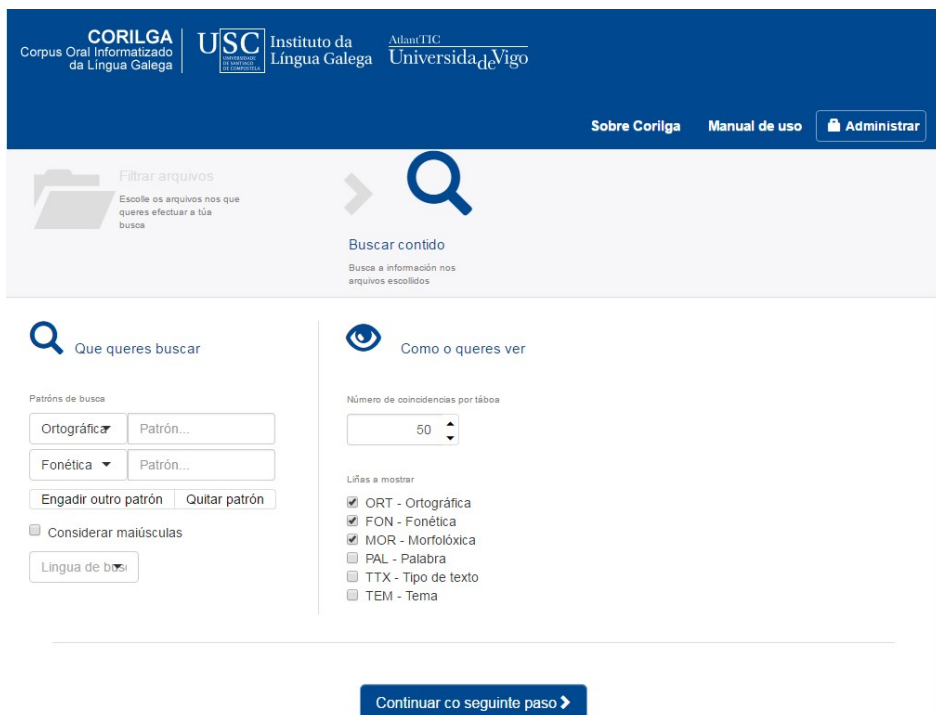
CORILGA
Corpus Oral Informatizado da Lingua Galega

USC UNIVERSIDADE DE SANTIAGO DE COMPOSTELA
Instituto da Lingua Galega

AtlantTIC
UniversidadeVigo

Sobre Corilga
Manual de uso
Administrar

Filtrar arquivos
Escolle os arquivos nos que queres efectuar a túa busca

Buscar contido
Busca a información nos arquivos escollidos

Que queres buscar

Patróns de busca

| Ortográfica | Patrón... |
|---|---|
| Fonética | Patrón... |

Engadir outro patrón
Quitar patrón

Considerar maiúsculas

Lingua de bus

Como o queres ver

Número de coincidencias por táboa
50

Liñas a mostrar
ORT - Ortográfica
FON - Fonética
MOR - Morfolóxica
PAL - Palabra
TTX - Tipo de texto
TEM - Tema

Continuar co seguinte paso